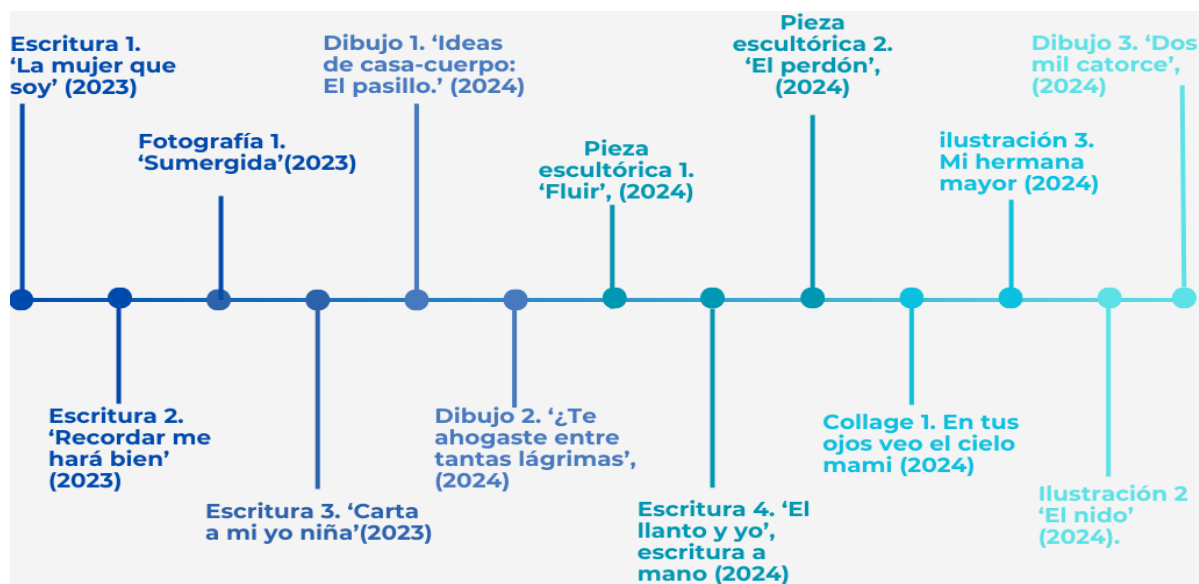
Escritura 1. ‘La mujer que soy’ (2023)

Escritura 2. ‘Recordar me hará bien’ (2023)

Fotografía 1. ‘Sumergida’(2023)

Escritura 3. ‘Carta a mi yo niña’(2023)

Dibujo 1. ‘Ideas de casa-cuerpo: El pasillo.’ (2024)

Dibujo 2. ‘¿Te ahogaste entre tantas lágrimas’, (2024)

Pieza escultórica 1. ‘Fluir’, (2024)

Escritura 4. ‘El llanto y yo’, escritura a mano (2024)

Pieza escultórica 2. ‘El perdón’, (2024)

Collage 1. En tus ojos veo el cielo mami (2024)

ilustración 3. Mi hermana mayor (2024)

Ilustración 2 ‘El nido’ (2024).

Dibujo 3. ‘Dos mil catorce’, (2024)